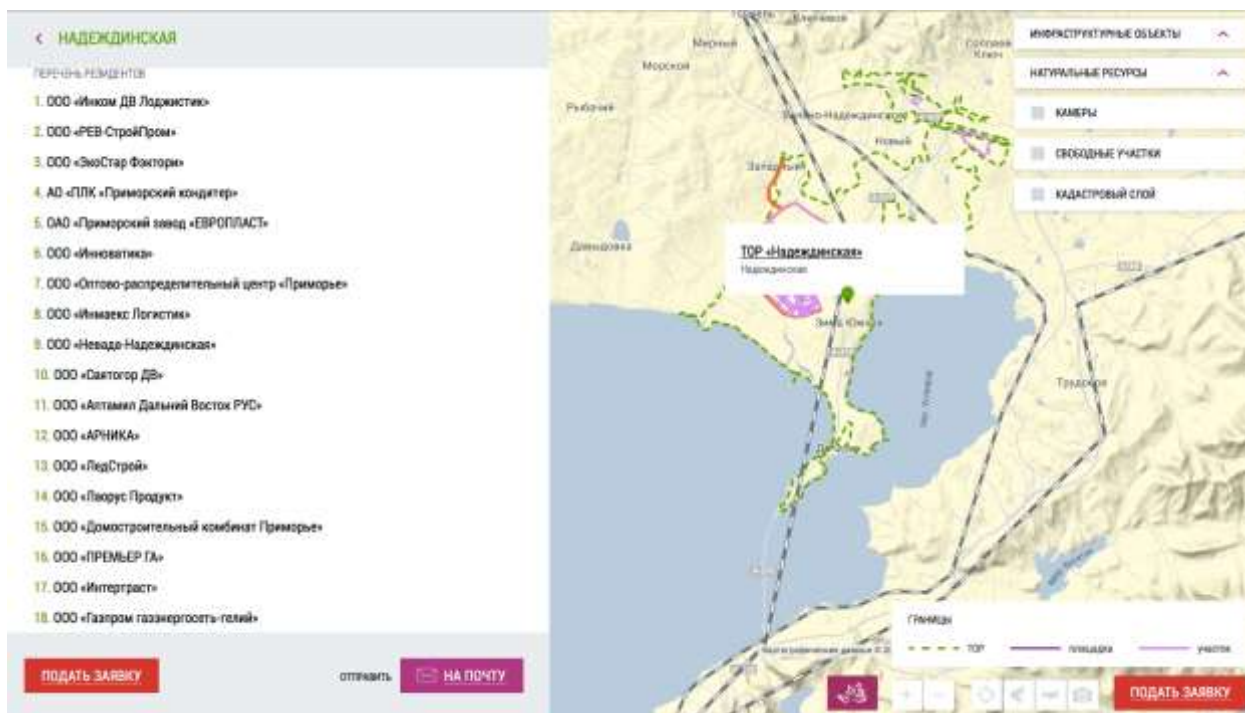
< НАДЕЖДИНСКАЯ

ПЕРЕЧЕНЬ РЕЗИДЕНТОВ

1. ООО «Инком ДВ Лоджистик»
2. ООО «РЕВ-СтройПром»
3. ООО «ЭкоСтар Фактори»
4. АО «ПЛК «Приморский кондитер»
5. ОАО «Приморский завод «ЕВРОПЛАСТ»
6. ООО «Инноватика»
7. ООО «Оптово-распределительный центр «Приморье»
8. ООО «Иннаекс Логистик»
9. ООО «Невада-Надеждинская»
10. ООО «Саятогор ДВ»
11. ООО «Алтамил Дальний Восток РУС»
12. ООО «АРНИКА»
13. ООО «ЛедСтрой»
14. ООО «Лаорус Продукт»
15. ООО «Домостроительный комбинат Приморье»
16. ООО «ПРЕМЬЕР ГА»
17. ООО «Интертраст»
18. ООО «Газпром газэнергосеть-гелий»

ПОДАТЬ ЗАЯВКУ

ОТПРАВИТЬ

НА ПОЧТУ

ИНФРАСТРУКТУРНЫЕ ОБЪЕКТЫ

НАТУРАЛЬНЫЕ РЕСУРСЫ

КАМЕРЫ

СВОБОДНЫЕ УЧАСТКИ

КАДАСТРОВЫЙ СЛОЙ

Мирный

Морской

Рыбачий

Западный

Новый

Девятовка

ТОР «Надеждинская»

Надеждинская

Зима Южная

Трудовое

ГРАНИЦЫ

ТОР

площадка

участок

ПОДАТЬ ЗАЯВКУ